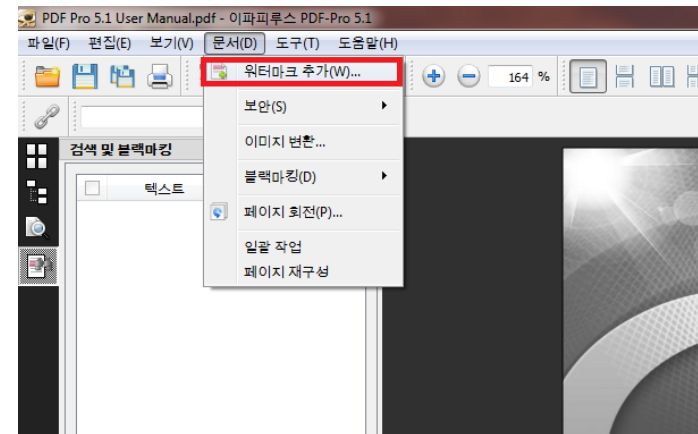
PDF Pro 5.1 User Manual.pdf - 이파피루스 PDF-Pro 5.1

파일(F) 편집(E) 보기(V) 문서(D) 도구(T) 도움말(H)

164 %

검색 및 블랙마킹

텍스트

워터마크 추가(W)...
보안(S)
이미지 변환...
블랙마킹(D)
페이지 회전(P)...
일괄 작업
페이지 재구성